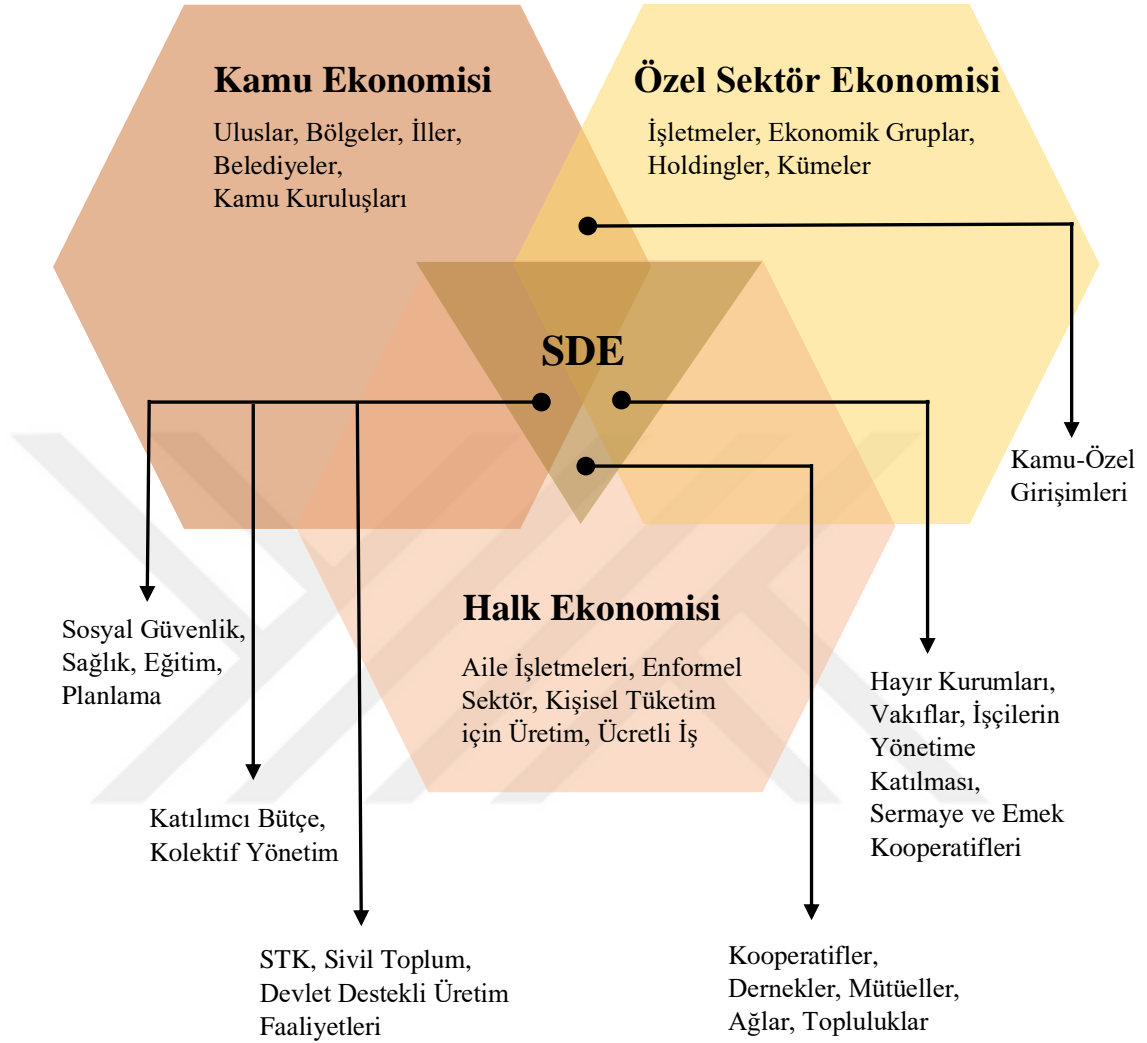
Kamu Ekonomisi

Uluslar, Bölgeler, İller, Belediyeler, Kamu Kuruluşları

Özel Sektör Ekonomisi

İşletmeler, Ekonomik Gruplar, Holdingler, Kümeler

SDE

Kamu-Özel Girişimleri

Halk Ekonomisi

Aile İşletmeleri, Enformel Sektör, Kişisel Tüketim için Üretim, Ücretli İş

Sosyal Güvenlik, Sağlık, Eğitim, Planlama

Katılımcı Bütçe, Kolektif Yönetim

STK, Sivil Toplum, Devlet Destekli Üretim Faaliyetleri

Hayır Kurumları, Vakıflar, İşçilerin Yönetime Katılması, Sermaye ve Emek Kooperatifleri

Kooperatifler, Dernekler, Mütüeller, Ağlar, Topluluklar